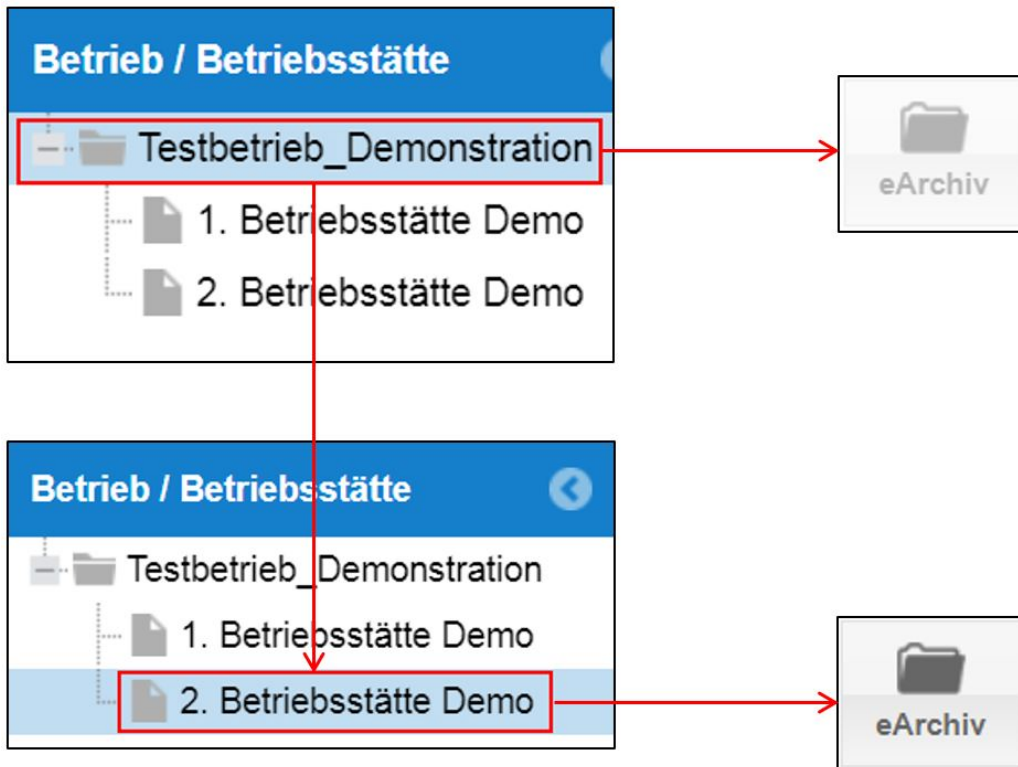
Betrieb / Betriebsstätte

Testbetrieb_Demonstration

1. Betriebsstätte Demo

2. Betriebsstätte Demo

eArchiv

Betrieb / Betriebsstätte

Testbetrieb_Demonstration

1. Betriebsstätte Demo

2. Betriebsstätte Demo

eArchiv